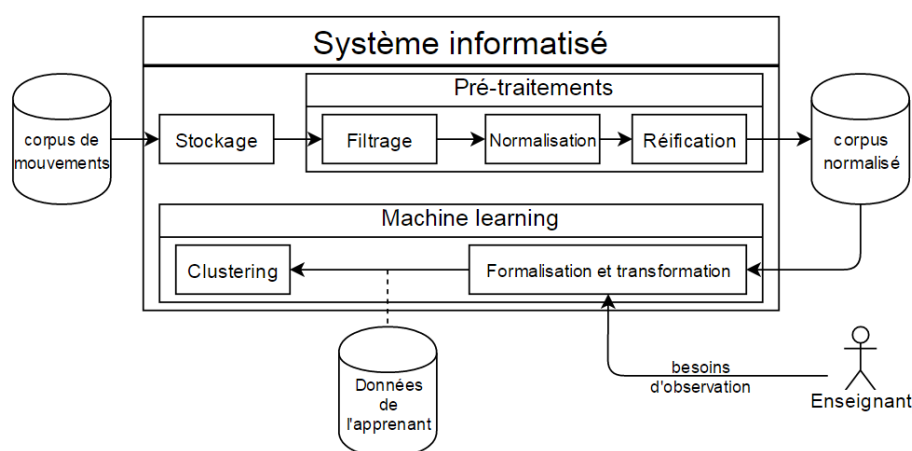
Système informatisé

corpus de mouvements

Stockage

Pré-traitements

Filtrage

Normalisation

Réification

corpus normalisé

Machine learning

Clustering

Formalisation et transformation

Données de l'apprenant

besoins d'observation

Enseignant